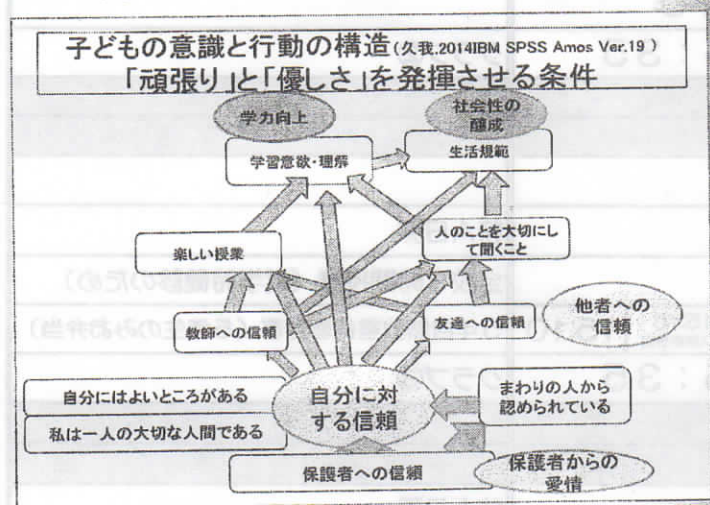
子どもの意識と行動の構造（久我,2014IBM SPSS Amos Ver.19）
「頑張り」と「優しさ」を発揮させる条件

学力向上

社会性の醸成

学習意欲・理解

生活規範

楽しい授業

人のことを大切にして聞くこと

教師への信頼

友達への信頼

他者への信頼

自分にはよいところがある

私は一人の大切な人間である

自分に対する信頼

まわりの人から認められている

保護者への信頼

保護者からの愛情